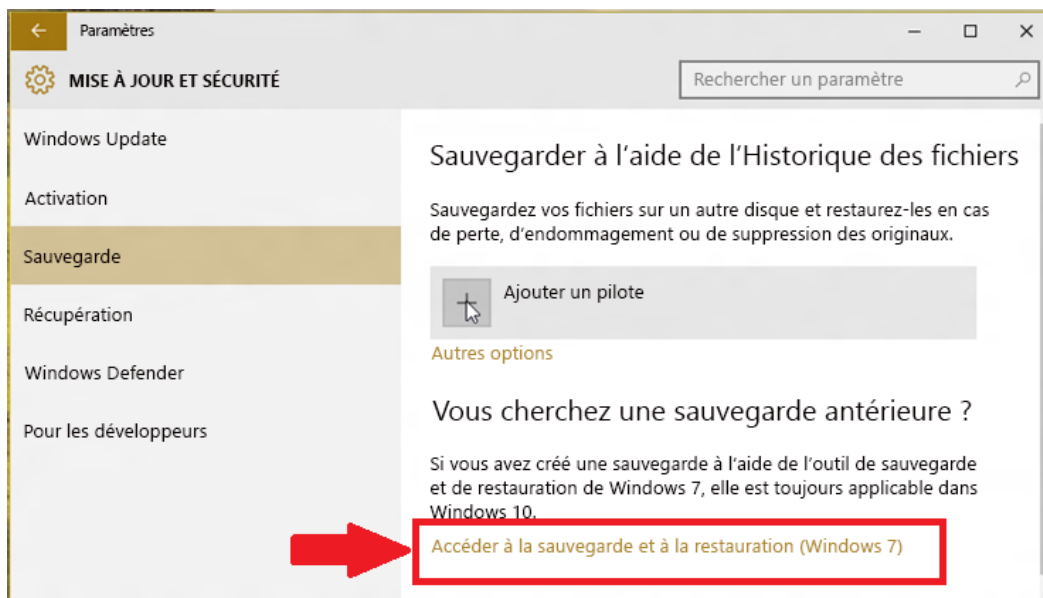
Paramètres

MISE À JOUR ET SÉCURITÉ

Rechercher un paramètre

Windows Update

Activation

Sauvegarde

Récupération

Windows Defender

Pour les développeurs

Sauvegarder à l'aide de l'Historique des fichiers

Sauvegardez vos fichiers sur un autre disque et restaurez-les en cas de perte, d'endommagement ou de suppression des originaux.

Ajouter un pilote

Autres options

Vous cherchez une sauvegarde antérieure ?

Si vous avez créé une sauvegarde à l'aide de l'outil de sauvegarde et de restauration de Windows 7, elle est toujours applicable dans Windows 10.

Accéder à la sauvegarde et à la restauration (Windows 7)